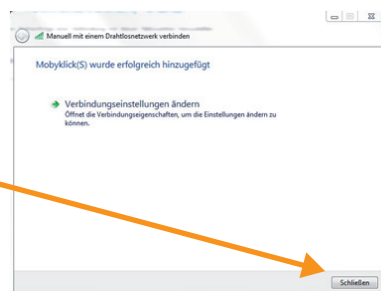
Manuell mit einem Drahtlosnetzwerk verbinden

Mobyklick(S) wurde erfolgreich hinzugefügt

Verbindungseinstellungen ändern
Öffnet die Verbindungseigenschaften, um die Einstellungen ändern zu können.

Schließen